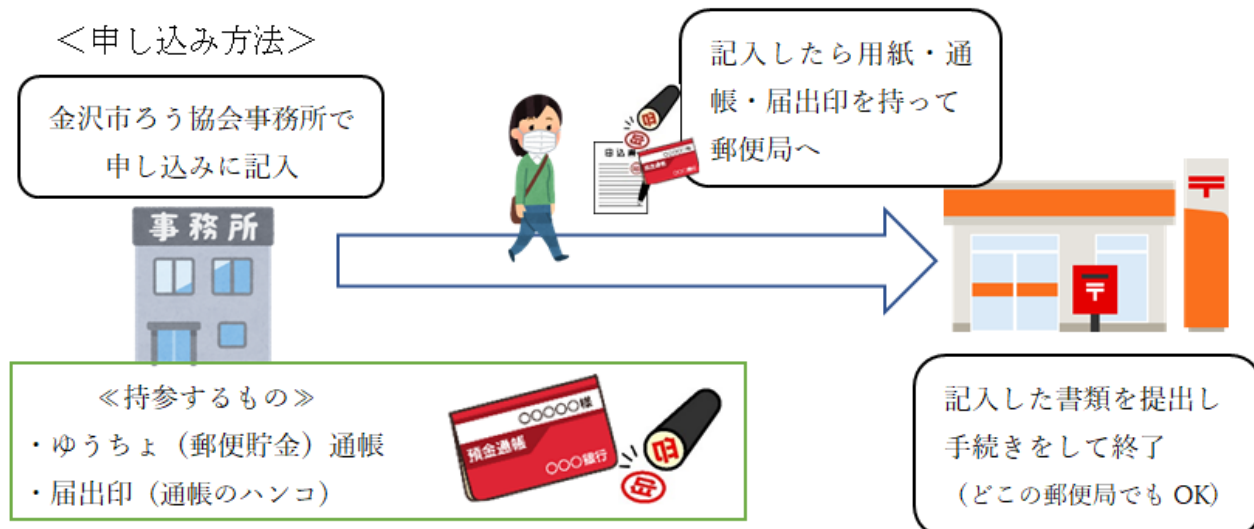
＜申し込み方法＞

金沢市ろう協会事務所で申し込みに記入

事務所

記入したら用紙・通帳・届出印を持って郵便局へ

申込書

≪持参するもの≫
・ゆうちょ（郵便貯金）通帳
・届出印（通帳のハンコ）

○○○○○様
預金通帳
○○○銀行

記入した書類を提出し手続きをして終了
（どこの郵便局でも OK）